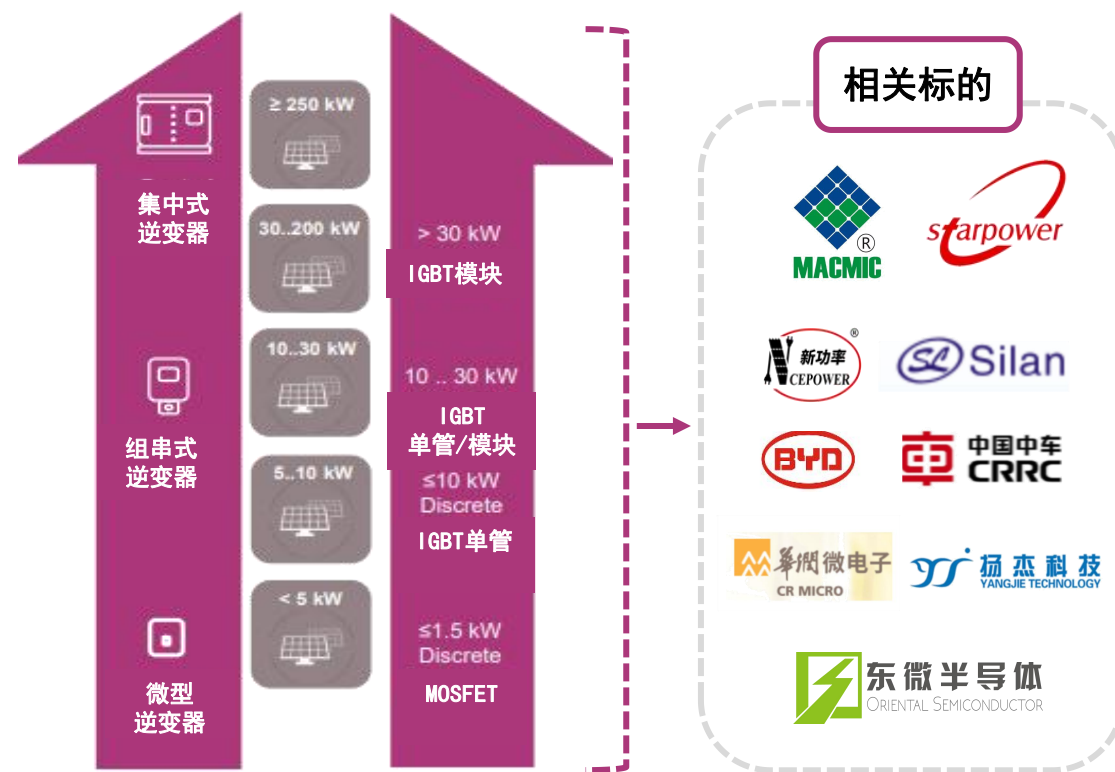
集中式
逆变器

组串式
逆变器

微型
逆变器

≥ 250 kW

30..200 kW

10..30 kW

5..10 kW

< 5 kW

> 30 kW
IGBT模块

10 .. 30 kW
IGBT
单管/模块

≤10 kW
Discrete
IGBT单管

≤1.5 kW
Discrete
MOSFET

相关标的

MACMIC

starpower

新功率
NCEPOWER

Silan

BYD

中国中车
CRRC

華潤微电子
CR MICRO

扬杰科技
YANGJIE TECHNOLOGY

东微半导体
ORIENTAL SEMICONDUCTOR